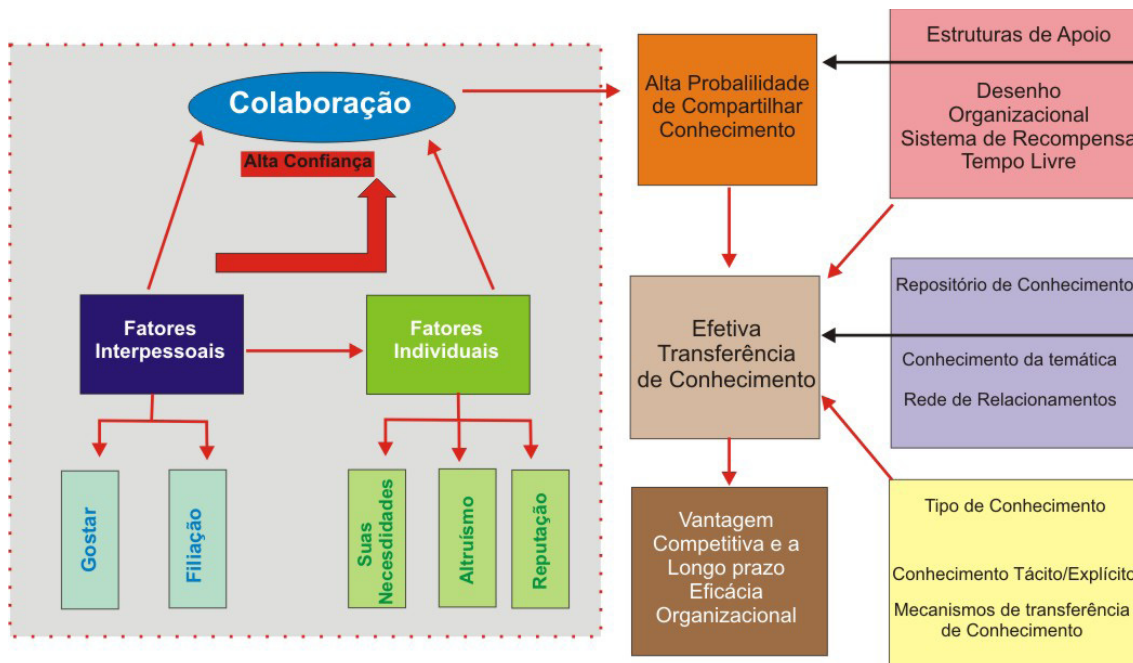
Colaboração

Alta Confiança

Fatores Interpessoais

Fatores Individuais

Gostar

Filiação

Suas Necessidades

Altruísmo

Reputação

Alta Probalilidade de Compartilhar Conhecimento

Estruturas de Apoio

Desenho Organizacional
Sistema de Recompensa
Tempo Livre

Efetiva Transferência de Conhecimento

Repositório de Conhecimento

Conhecimento da temática

Rede de Relacionamentos

Vantagem Competitiva e a Longo prazo Eficácia Organizacional

Tipo de Conhecimento

Conhecimento Tácito/Explícito

Mecanismos de transferência de Conhecimento